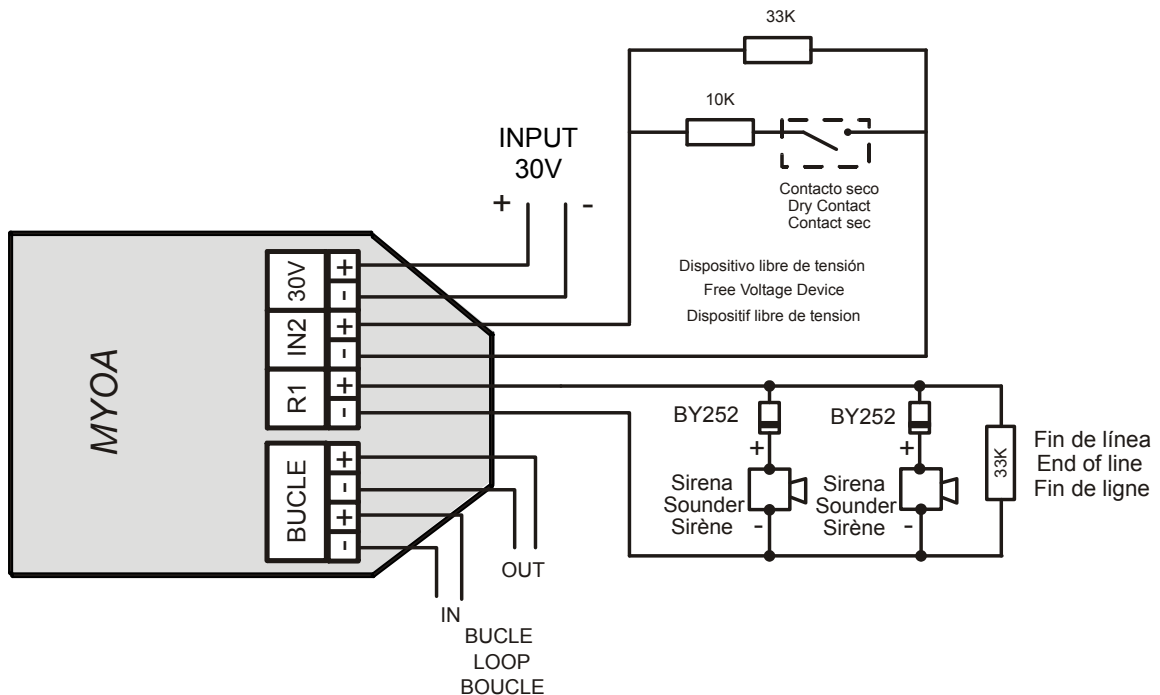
33K

10K

INPUT
30V

+ -

Contacto seco
Dry Contact
Contact sec

Dispositivo libre de tensión
Free Voltage Device
Dispositif libre de tension

MYOA

30V + -
IN2 + -
R1 + -
BUCLE + - + -

BY252
+
Sirena
Sounder
Sirène
-

BY252
+
Sirena
Sounder
Sirène
-

33K

Fin de línea
End of line
Fin de ligne

OUT

IN

BUCLE
LOOP
BOUCLE